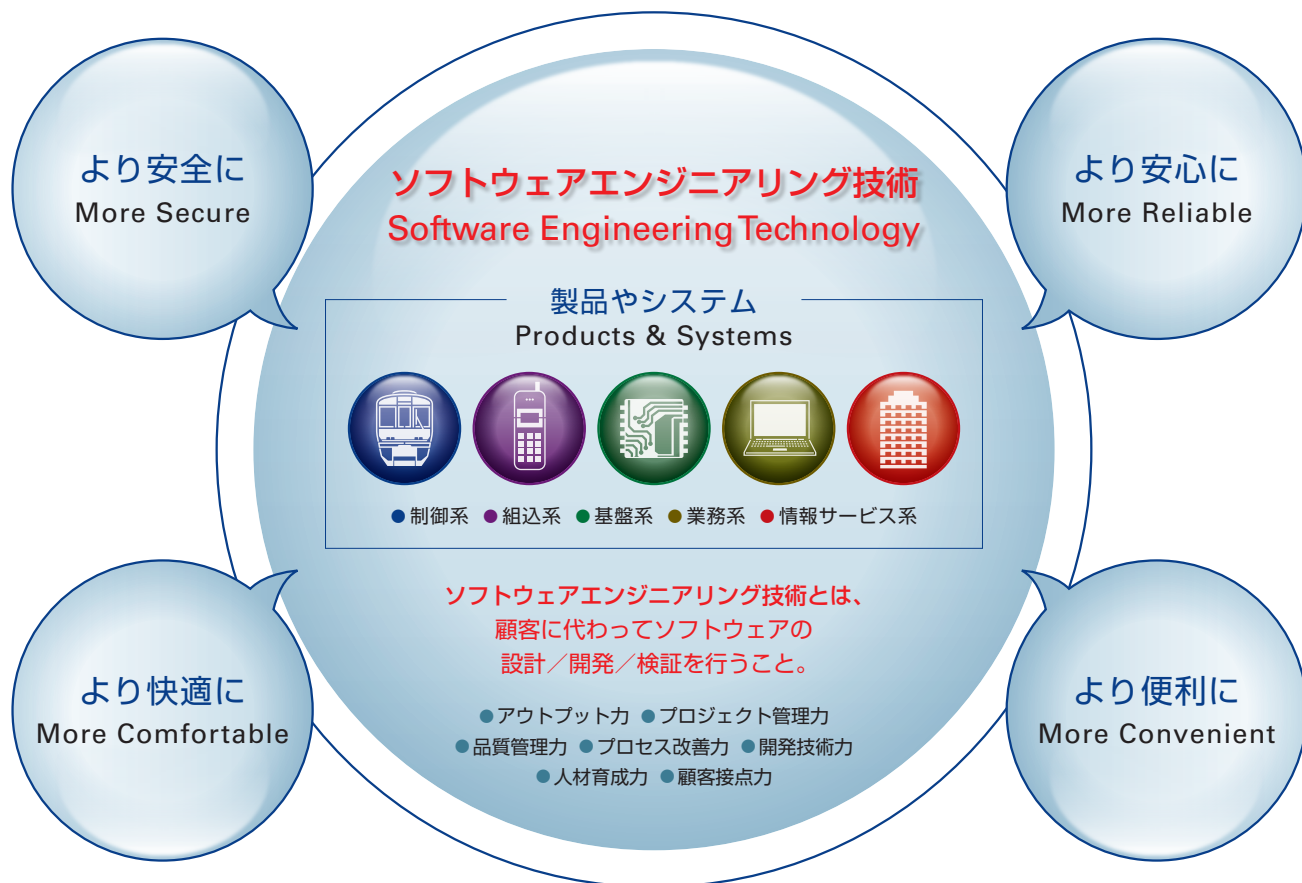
より安全に
More Secure

ソフトウェアエンジニアリング技術
Software Engineering Technology

より安心に
More Reliable

製品やシステム
Products & Systems

● 制御系 ● 組込系 ● 基盤系 ● 業務系 ● 情報サービス系

より快適に
More Comfortable

ソフトウェアエンジニアリング技術とは、
顧客に代わってソフトウェアの
設計／開発／検証を行うこと。

● アウトプット力 ● プロジェクト管理力
● 品質管理力 ● プロセス改善力 ● 開発技術力
● 人材育成力 ● 顧客接点力

より便利に
More Convenient